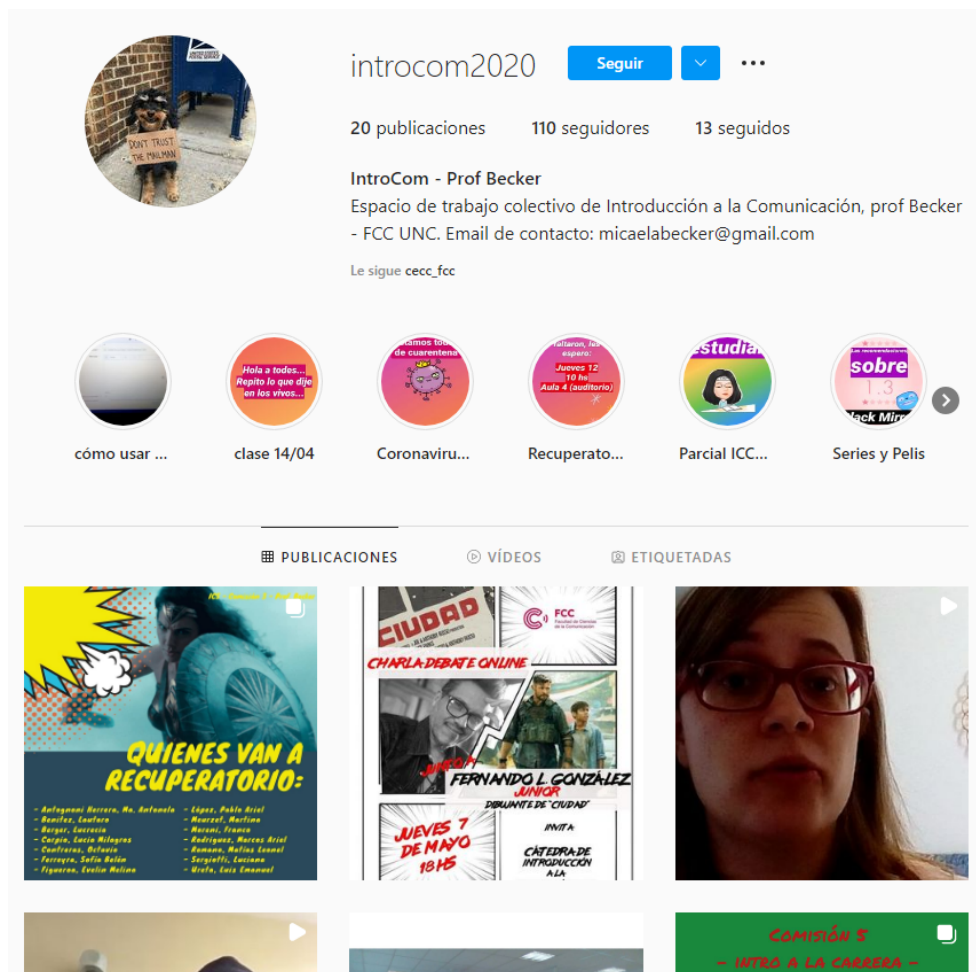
UNITED STATES POSTAL SERVICE

DON'T TRUST THE MAILMAN

introcom2020 Seguir ···

20 publicaciones 110 seguidores 13 seguidos

IntroCom - Prof Becker
Espacio de trabajo colectivo de Introducción a la Comunicación, prof Becker - FCC UNC. Email de contacto: micaelabecker@gmail.com

Le sigue cecc_fcc

Hola a todes... Repito lo que dije en los vivos...

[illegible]amos to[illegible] de cuarentena

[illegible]altaron, les espero: Jueves 12 10 hs Aula 4 (auditorio)

estudiar

sobre 1.3 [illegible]lack Mirr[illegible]

cómo usar ... clase 14/04 Coronaviru... Recuperato... Parcial ICC... Series y Pelis

PUBLICACIONES VÍDEOS ETIQUETADAS

ICC - Comisión 5 - Prof. Becker

QUIENES VAN A RECUPERATORIO:

- Antognoni Herrera, Ma. Antonela
- Benítez, Lautaro
- Berger, Lucrecia
- Carpio, Lucía Milagros
- Contreras, Octavio
- Ferreyra, Sofía Belén
- Figueroa, Evelin Melina

- López, Pablo Ariel
- Meurzet, Martina
- Moroni, Franco
- Rodriguez, Marcos Ariel
- Romano, Melina Leonel
- Sergiotti, Luciano
- Ureta, Luis Emanuel

CIUDAD

FCC Facultad de Ciencias de la Comunicación

CHARLA-DEBATE ONLINE

JUNTO A FERNANDO L. GONZÁLEZ JUNIOR DIBUJANTE DE "CIUDAD"

JUEVES 7 DE MAYO 18HS

INVITA: CÁTEDRA DE INTRODUCCIÓN A LA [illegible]

COMISIÓN 5
- INTRO A LA CARRERA -